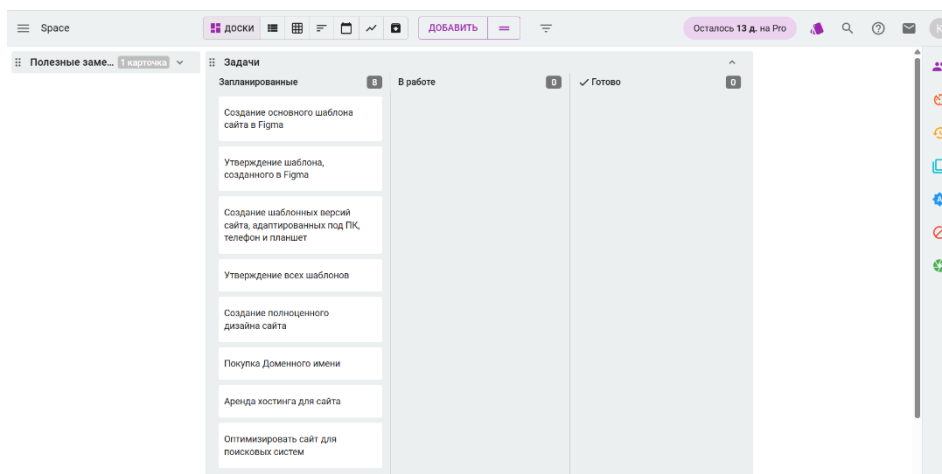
Space

доски

ДОБАВИТЬ

Осталось 13 д. на Pro

Полезные заме... 1 карточка

Задачи

Запланированные 8

В работе 0

✓ Готово 0

Создание основного шаблона сайта в Figma

Утверждение шаблона, созданного в Figma

Создание шаблонных версий сайта, адаптированных под ПК, телефон и планшет

Утверждение всех шаблонов

Создание полноценного дизайна сайта

Покупка Доменного имени

Аренда хостинга для сайта

Оптимизировать сайт для поисковых систем